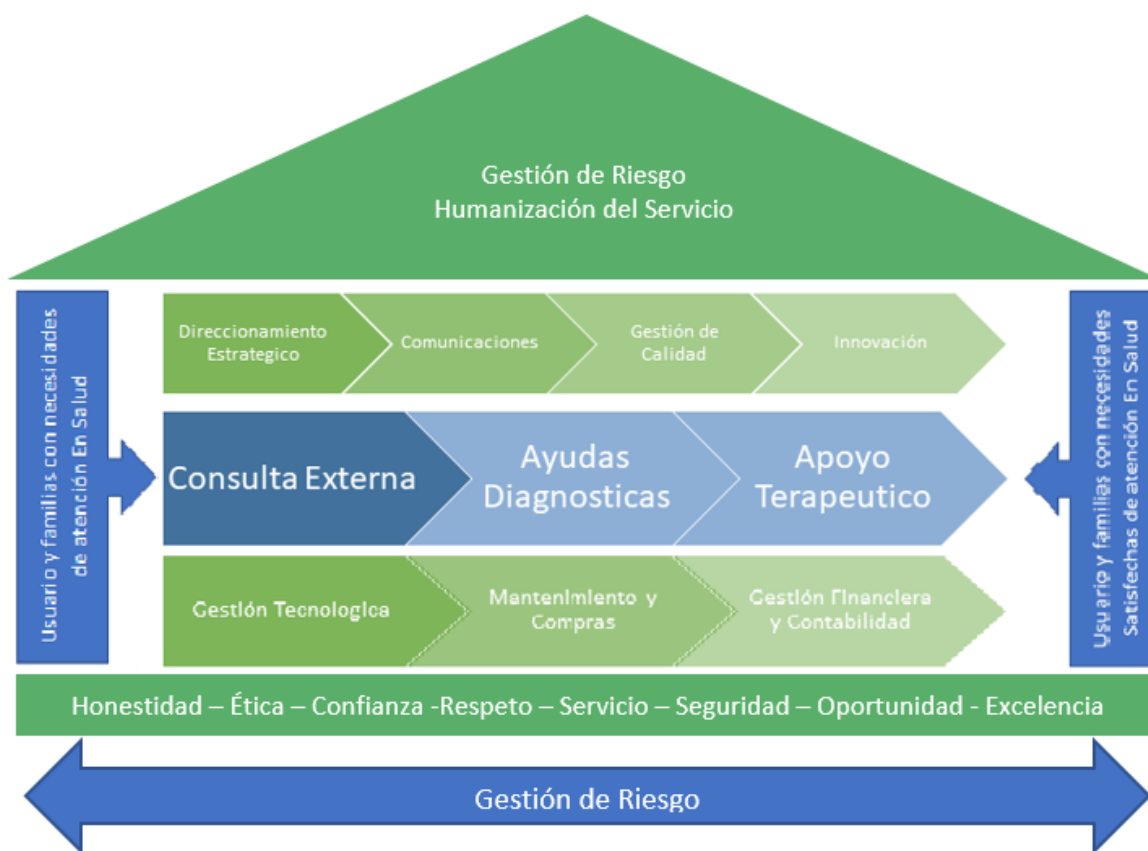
Gestión de Riesgo
Humanización del Servicio

Usuario y familias con necesidades de atención En Salud

Direccionamiento Estrategico

Comunicaciones

Gestión de Calidad

Innovación

Consulta Externa

Ayudas Diagnosticas

Apoyo Terapeutico

Gestión Tecnologica

Mantenimiento y Compras

Gestión Financiera y Contabilidad

Usuario y familias con necesidades Satisfechas de atención En Salud

Honestidad – Ética – Confianza -Respeto – Servicio – Seguridad – Oportunidad - Excelencia

Gestión de Riesgo